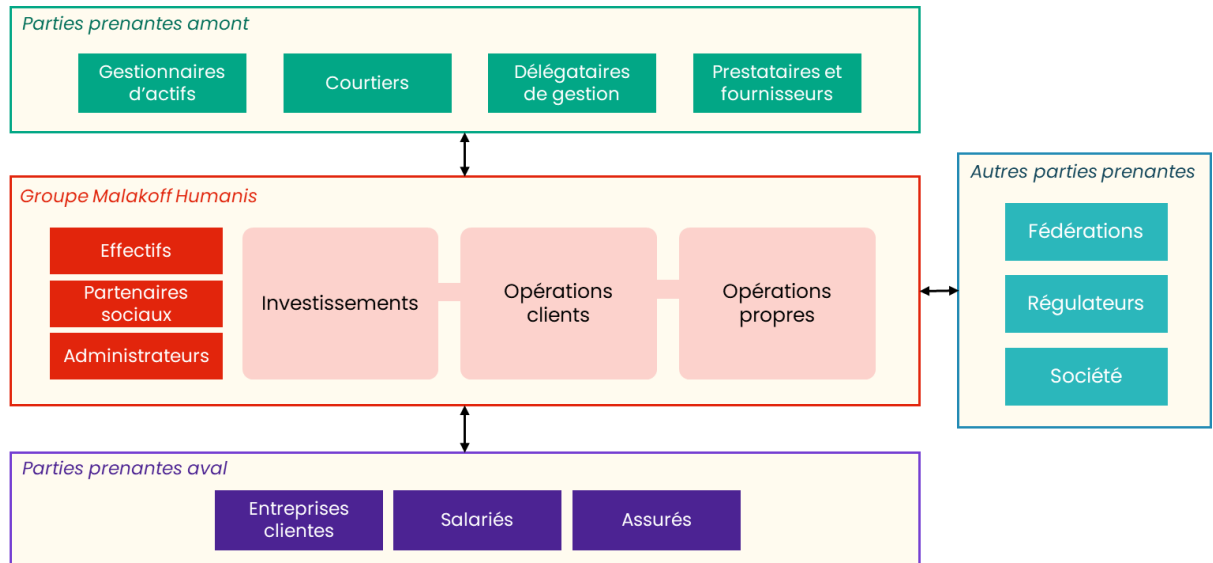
Parties prenantes amont

Gestionnaires d'actifs

Courtiers

Délégataires de gestion

Prestataires et fournisseurs

Groupe Malakoff Humanis

Effectifs

Partenaires sociaux

Administrateurs

Investissements

Opérations clients

Opérations propres

Autres parties prenantes

Fédérations

Régulateurs

Société

Parties prenantes aval

Entreprises clientes

Salariés

Assurés